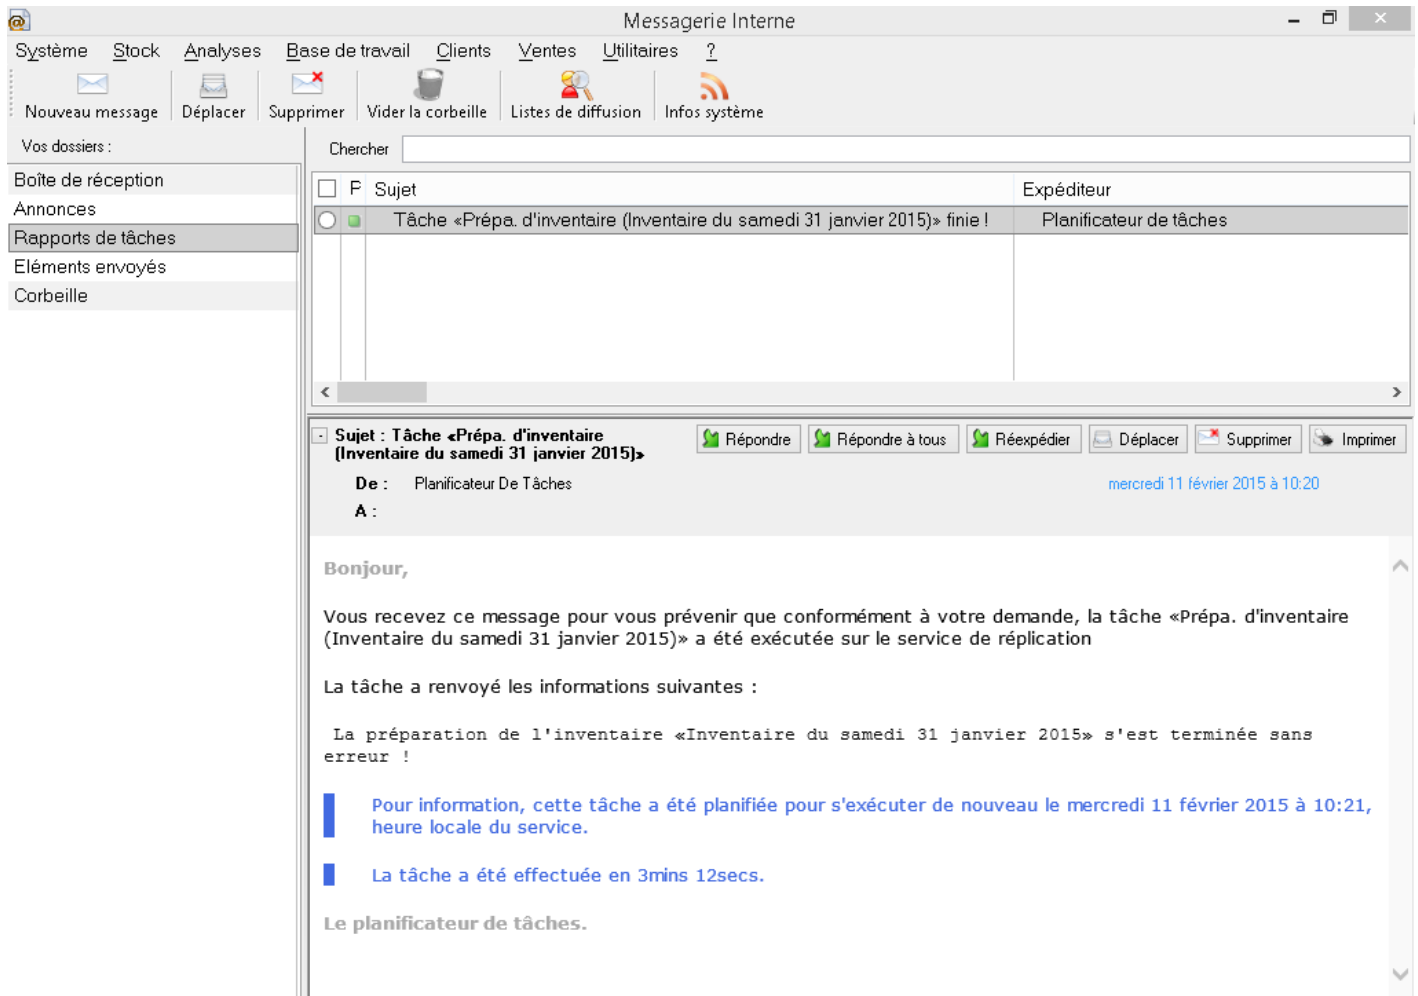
Messagerie Interne

Système Stock Analyses Base de travail Clients Ventes Utilitaires ?

Nouveau message Déplacer Supprimer Vider la corbeille Listes de diffusion Infos système

Vos dossiers :

Boîte de réception
Annonces
Rapports de tâches
Eléments envoyés
Corbeille

Chercher

| P | Sujet | Expéditeur |
|---|---|---|
| | Tâche «Prépa. d'inventaire (Inventaire du samedi 31 janvier 2015)» finie ! | Planificateur de tâches |

Sujet : Tâche «Prépa. d'inventaire (Inventaire du samedi 31 janvier 2015)»

Répondre Répondre à tous Réexpédier Déplacer Supprimer Imprimer

De : Planificateur De Tâches

mercredi 11 février 2015 à 10:20

A :

Bonjour,

Vous recevez ce message pour vous prévenir que conformément à votre demande, la tâche «Prépa. d'inventaire (Inventaire du samedi 31 janvier 2015)» a été exécutée sur le service de réplication

La tâche a renvoyé les informations suivantes :

La préparation de l'inventaire «Inventaire du samedi 31 janvier 2015» s'est terminée sans erreur !

Pour information, cette tâche a été planifiée pour s'exécuter de nouveau le mercredi 11 février 2015 à 10:21, heure locale du service.

La tâche a été effectuée en 3mins 12secs.

Le planificateur de tâches.